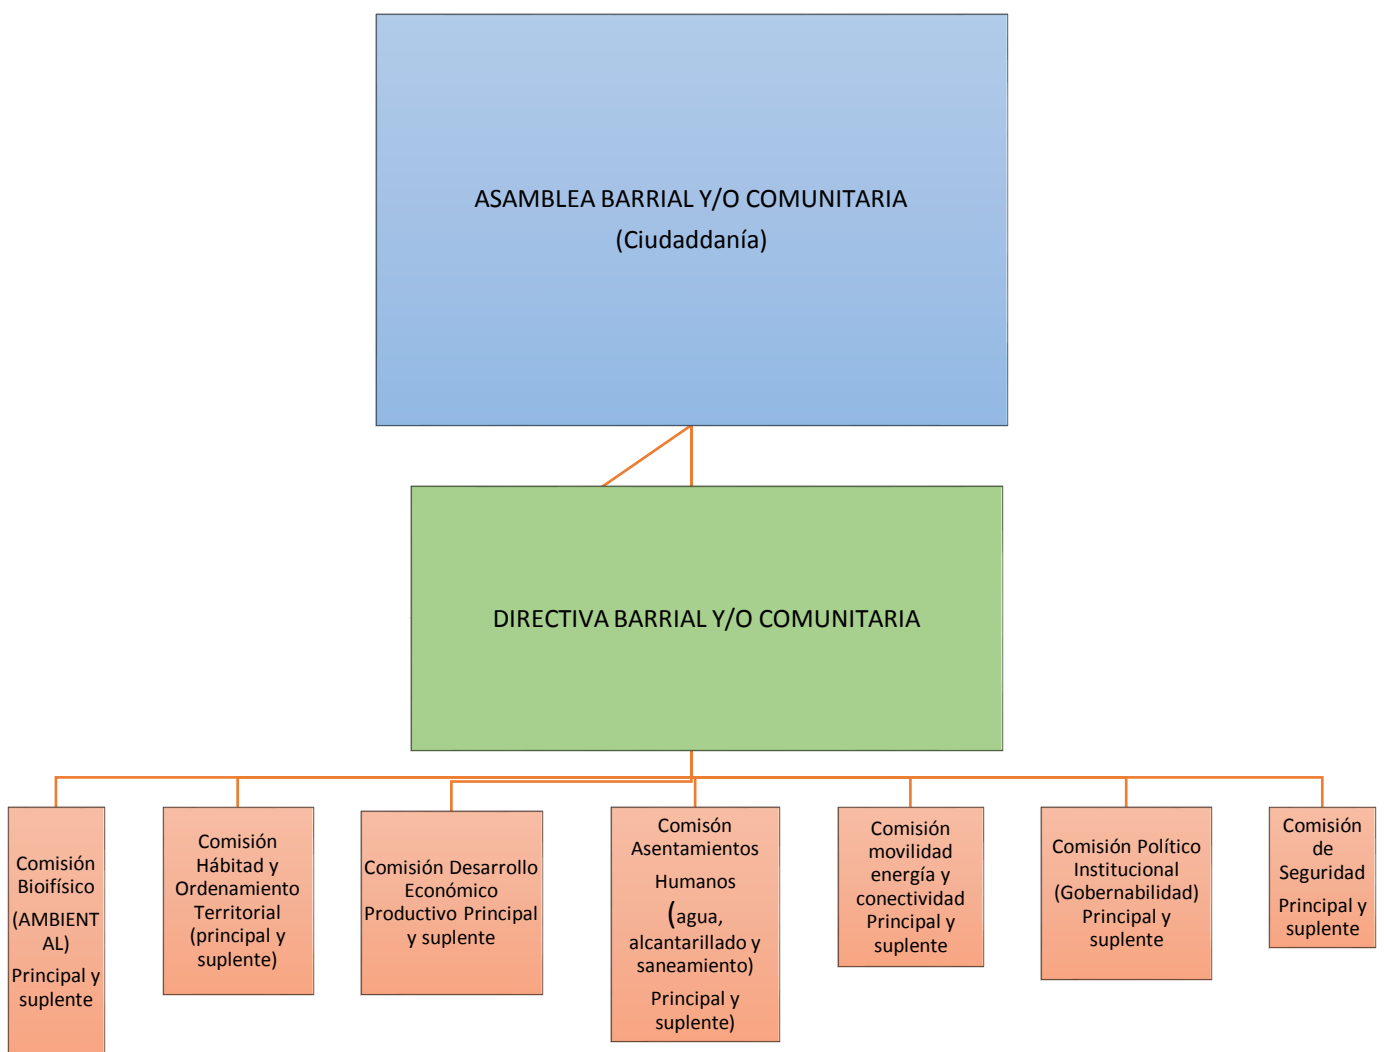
ASAMBLEA BARRIAL Y/O COMUNITARIA
(Ciudaddanía)

DIRECTIVA BARRIAL Y/O COMUNITARIA

Comisión Bioifísico (AMBIENTAL) Principal y suplente

Comisión Hábitad y Ordenamiento Territorial (principal y suplente)

Comisión Desarrollo Económico Productivo Principal y suplente

Comisón Asentamientos Humanos (agua, alcantarillado y saneamiento) Principal y suplente)

Comisión movilidad energía y conectividad Principal y suplente

Comisión Político Institucional (Gobernabilidad) Principal y suplente

Comisión de Seguridad Principal y suplente